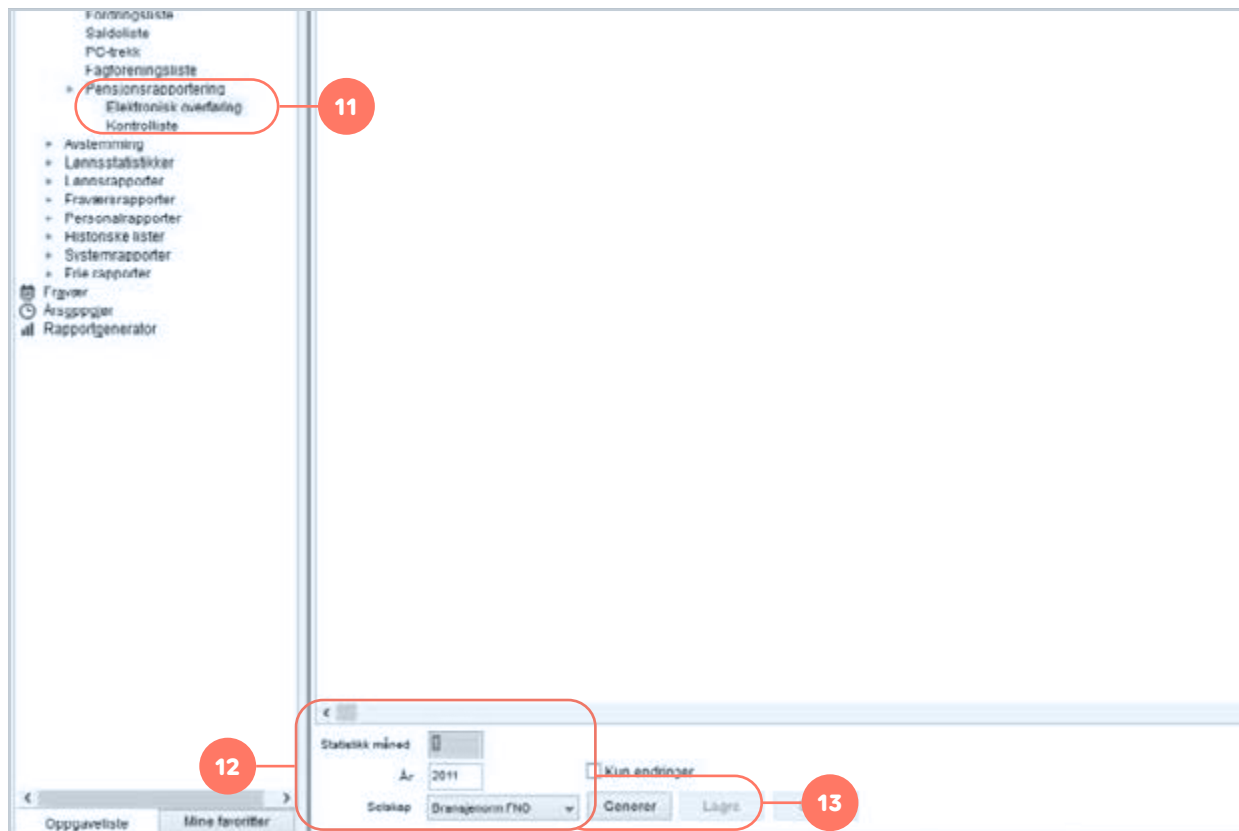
Fordringsliste
Saldoliste
PO-trekk
Fagforeningsliste
Pensjonsrapportering
Elektronisk overføring
Kontrolliste
11
Avstemming
Lønnsstatistikker
Lønnsrapporter
Fraværsrapporter
Personalrapporter
Historiske lister
Systemrapporter
Frie rapporter
Fravær
Årsoppgjør
Rapportgenerator
<
12
Statistikk måned
År 2011
Kun endringer
Selskap Bransjenorm FNO
Generer
Lagre
13
Oppgaveliste
Mine favoritter